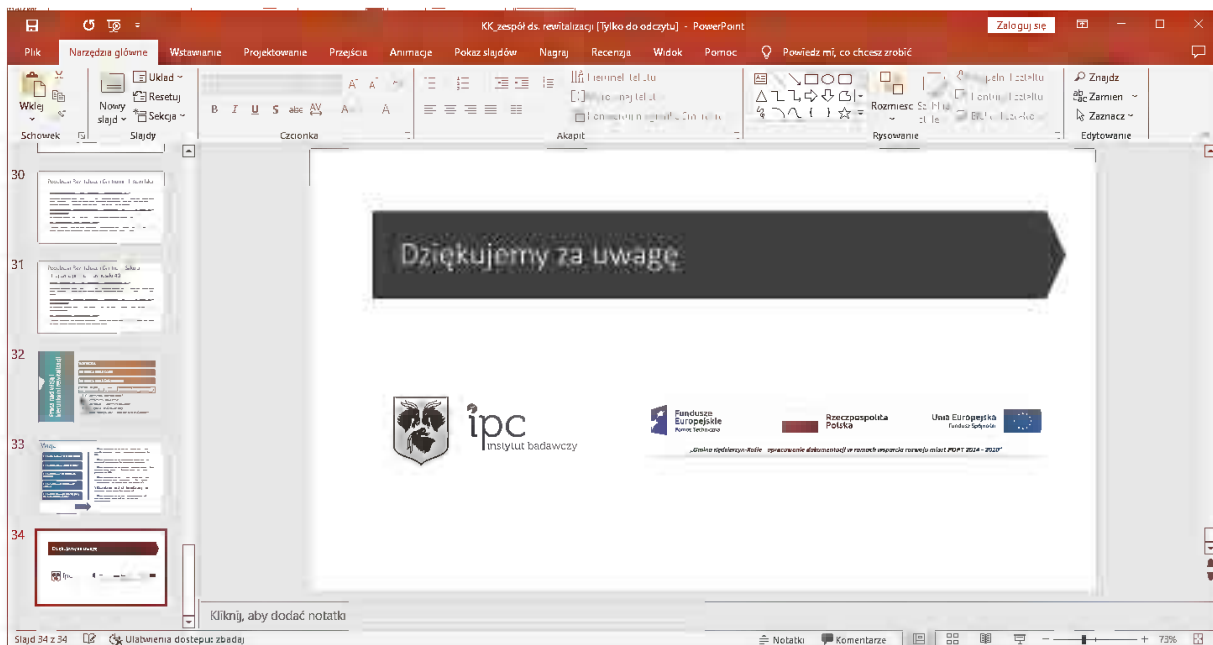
KK_zespół ds. rewitalizacji [Tylko do odczytu] - PowerPoint

Zaloguj się

Plik
Narzędzia główne
Wstawianie
Projektowanie
Przejścia
Animacje
Pokaz slajdów
Nagraj
Recenzja
Widok
Pomoc
Powiedz mi, co chcesz zrobić

Wklej
Schowek
Nowy slajd
Układ
Resetuj
Sekcja
Slajdy
Czcionka
Kierunek tekstu
Wyrównaj tekst
Konwertuj na grafikę SmartArt
Akapit
Rozmieść
Style
Wypełnienie kształtu
Kontur kształtu
Efekty kształtów
Rysowanie
Znajdź
Zamień
Zaznacz
Edytowanie

30
31
32
33
34

Dziękujemy za uwagę

ipc
instytut badawczy

Fundusze Europejskie
Pomoc Techniczna
Rzeczpospolita Polska
Unia Europejska
Fundusz Spójności

„Gmina Jędrzejów-Rodle – opracowanie dokumentacji w ramach wsparcia rozwoju miast POPT 2014 – 2020"

Kliknij, aby dodać notatki

Slajd 34 z 34
Ułatwienia dostępu: zbadaj
Notatki
Komentarze
73%